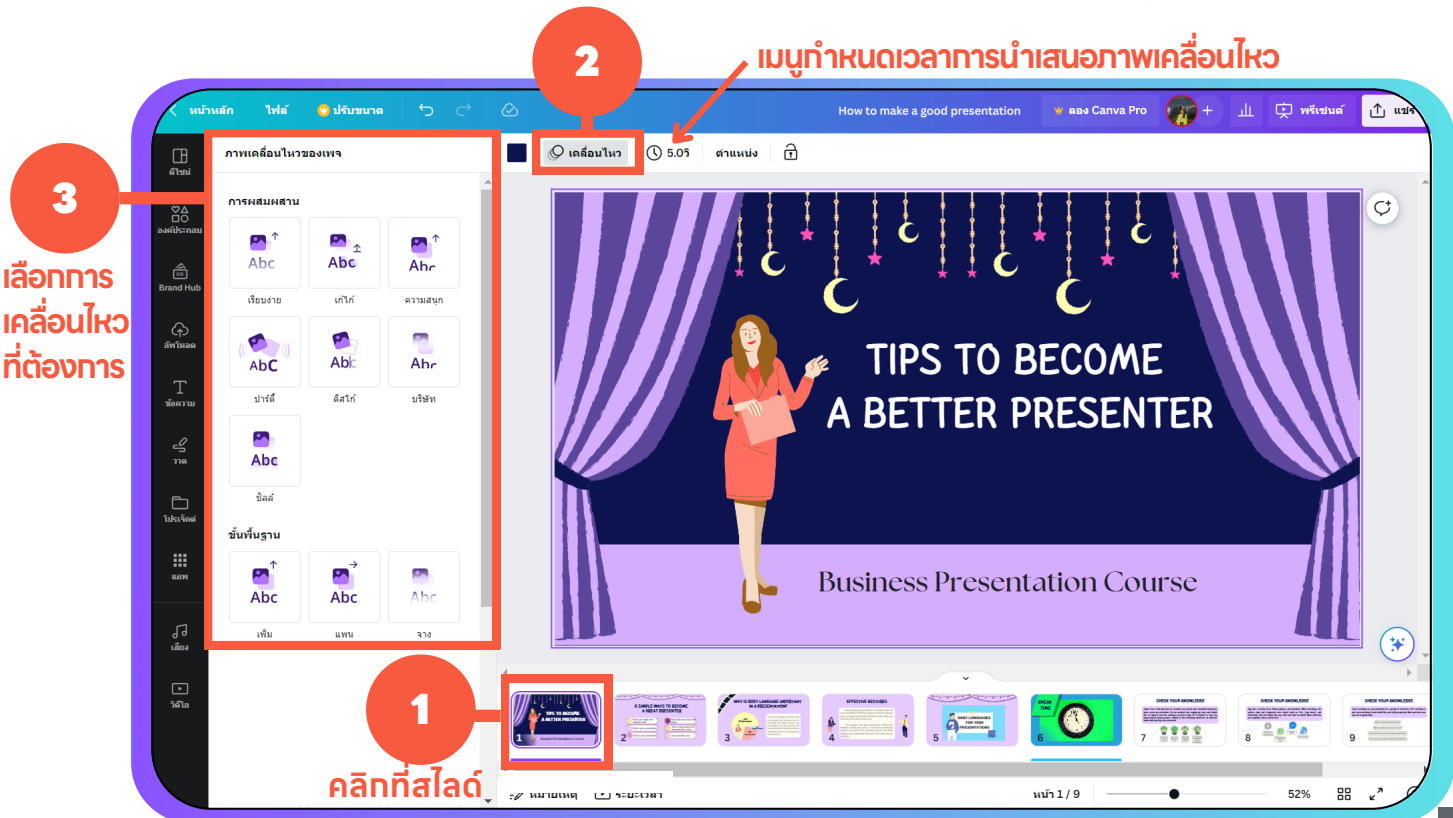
2

เมนูกำหนดเวลาการนำเสนอภาพเคลื่อนไหว

3

เลือกการเคลื่อนไหวที่ต้องการ

หน้าหลัก ไฟล์ ปรับขนาด

How to make a good presentation ลอง Canva Pro พรีเซนต์ แชร์

ดีไซน์
องค์ประกอบ
Brand Hub
อัพโหลด
ข้อความ
วาด
โปรเจ็คต์
แอพ
เสียง
วิดีโอ

ภาพเคลื่อนไหวของเพจ

การผสมผสาน

Abc เรียบง่าย
Abc เก๋ไก๋
Abc ความสนุก
AbC ปาร์ตี้
Abc ดิสโก้
Abc บริษัท
Abc ชิลล์

ขั้นพื้นฐาน

Abc เพิ่ม
Abc แพน
Abc จาง

เคลื่อนไหว 5.0วิ ตำแหน่ง

TIPS TO BECOME A BETTER PRESENTER

Business Presentation Course

1

คลิกที่สไลด์

1 2 3 4 5 6 7 8 9

หมายเหตุ ระยะเวลา หน้า 1 / 9 52%